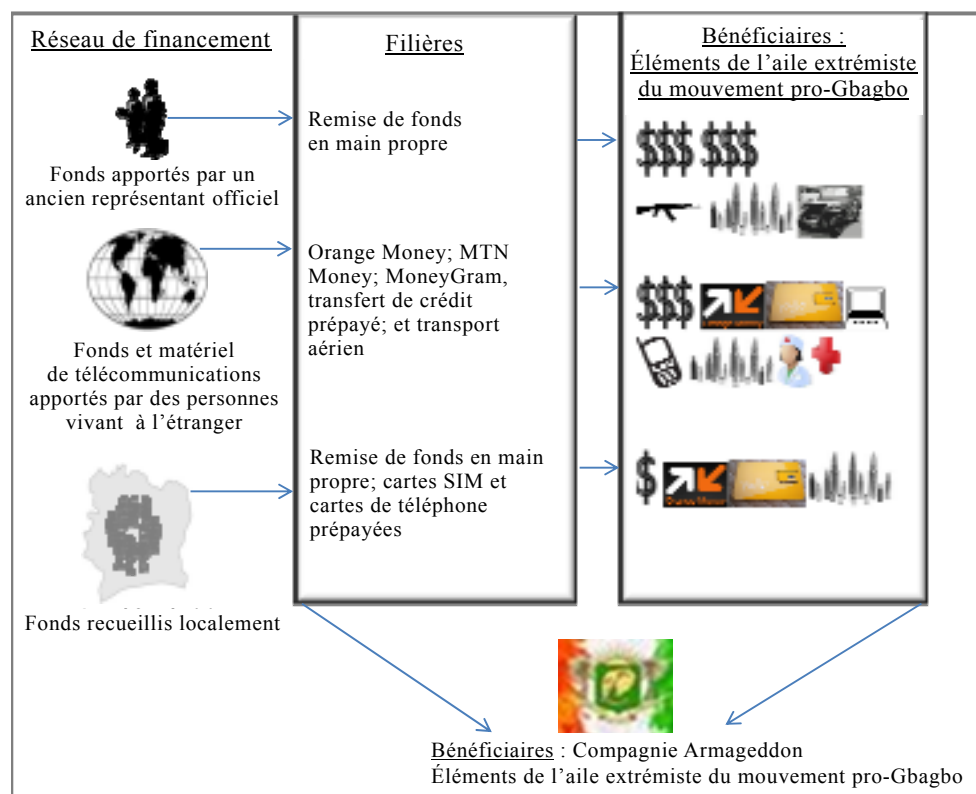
Réseau de financement

Fonds apportés par un ancien représentant officiel

Fonds et matériel de télécommunications apportés par des personnes vivant à l'étranger

Fonds recueillis localement

Filières

Remise de fonds en main propre

Orange Money; MTN Money; MoneyGram, transfert de crédit prépayé; et transport aérien

Remise de fonds en main propre; cartes SIM et cartes de téléphone prépayées

Bénéficiaires : Éléments de l'aile extrémiste du mouvement pro-Gbagbo

$$$ $$$

$$$

$

Bénéficiaires : Compagnie Armageddon
Éléments de l'aile extrémiste du mouvement pro-Gbagbo